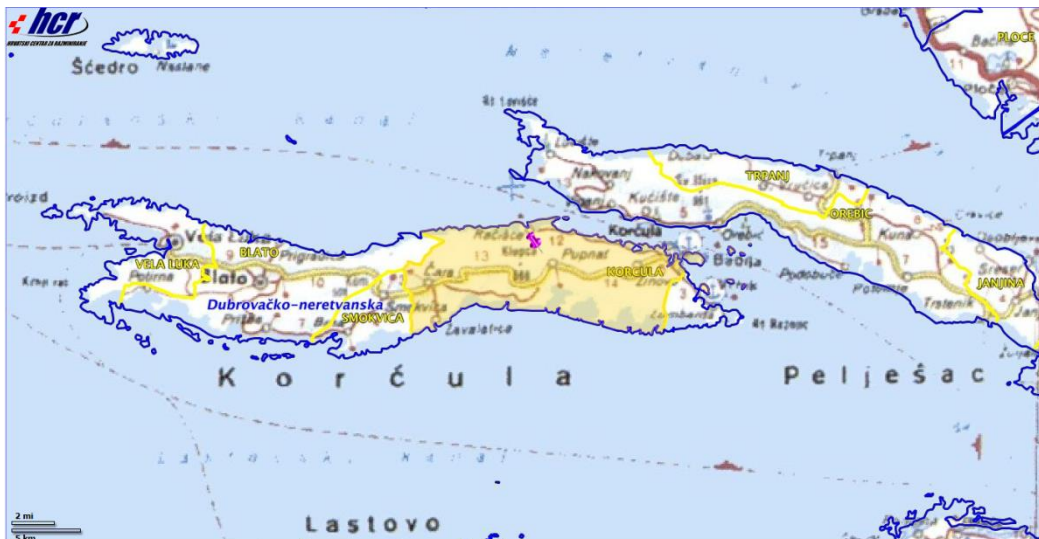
hcr
HRVATSKI CENTAR ZA RAZMINIRANJE

Šćedro
Naslane
PLOČE
Rt Lovište
TRPANJ
OREBIĆ
Korčula
VELA LUKA
BLATO
Blato
Dubrovačko-neretvanska
SMOKVICA
Čara
Račišće
Pupnat
KORČULA
Žrnovo
Lumbarda
JANJINA
Kuna
Potomje
Trstenik
Rt Ražnjić
Žavalatica
K o r č u l a
Pelješac
Lastovo
2 mi
5 km